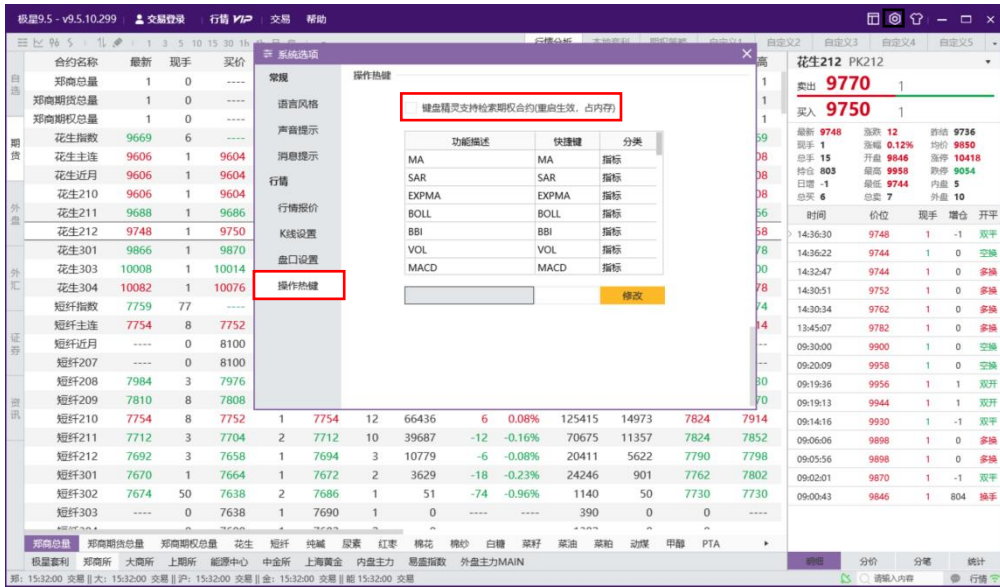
极星9.5 - v9.5.10.299 | 交易登录 | 行情 VIP | 交易 | 帮助

1 3 5 10 15 30 1h

行情分析 本地资料 期权策略 自定义1 自定义2 自定义3 自定义4 自定义5

自选

期货

外盘

外汇

证券

资讯

| 合约名称 | 最新 | 现手 | 买价 |
|---|---|---|---|
| 郑商总量 | 1 | 0 | ---- |
| 郑商期货总量 | 1 | 0 | ---- |
| 郑商期权总量 | 1 | 0 | ---- |
| 花生指数 | 9669 | 6 | ---- |
| 花生主连 | 9606 | 1 | 9604 |
| 花生近月 | 9606 | 1 | 9604 |
| 花生210 | 9606 | 1 | 9604 |
| 花生211 | 9688 | 1 | 9686 |
| 花生212 | 9748 | 1 | 9750 |
| 花生301 | 9866 | 1 | 9870 |
| 花生303 | 10008 | 1 | 10014 |
| 花生304 | 10082 | 1 | 10076 |
| 短纤指数 | 7759 | 77 | ---- |
| 短纤主连 | 7754 | 8 | 7752 |
| 短纤近月 | ---- | 0 | 8100 |
| 短纤207 | ---- | 0 | 8100 |
| 短纤208 | 7984 | 3 | 7976 |
| 短纤209 | 7810 | 8 | 7808 |

| 短纤210 | 7754 | 8 | 7752 | 1 | 7754 | 12 | 66436 | 6 | 0.08% | 125415 | 14973 | 7824 | 7914 |
|---|---|---|---|---|---|---|---|---|---|---|---|---|---|
| 短纤211 | 7712 | 3 | 7704 | 2 | 7712 | 10 | 39687 | -12 | -0.16% | 70675 | 11357 | 7824 | 7852 |
| 短纤212 | 7692 | 3 | 7658 | 1 | 7694 | 3 | 10779 | -6 | -0.08% | 20411 | 5622 | 7790 | 7798 |
| 短纤301 | 7670 | 1 | 7664 | 1 | 7672 | 2 | 3629 | -18 | -0.23% | 24246 | 901 | 7762 | 7802 |
| 短纤302 | 7674 | 50 | 7638 | 2 | 7686 | 1 | 51 | -74 | -0.96% | 1140 | 50 | 7730 | 7730 |
| 短纤303 | ---- | 0 | 7638 | 1 | 7690 | 1 | 0 | ---- | ---- | 390 | 0 | 0 | ---- |

系统选项

常规
语言风格
声音提示
消息提示
行情
行情报价
K线设置
盘口设置
操作热键

操作热键

键盘精灵支持检索期权合约(重启生效，占内存)

| 功能描述 | 快捷键 | 分类 |
|---|---|---|
| MA | MA | 指标 |
| SAR | SAR | 指标 |
| EXPMA | EXPMA | 指标 |
| BOLL | BOLL | 指标 |
| BBI | BBI | 指标 |
| VOL | VOL | 指标 |
| MACD | MACD | 指标 |

修改

花生212 PK212
卖出 9770 1
买入 9750 1
最新 9748 涨跌 12 昨结 9736
现手 1 涨幅 0.12% 均价 9850
总手 15 开盘 9846 涨停 10418
持仓 803 最高 9958 跌停 9054
日增 -1 最低 9744 内盘 5
总买 6 总卖 7 外盘 10

| 时间 | 价位 | 现手 | 增仓 | 开平 |
|---|---|---|---|---|
| 14:36:30 | 9748 | 1 | -1 | 双平 |
| 14:36:22 | 9744 | 1 | 0 | 空换 |
| 14:32:47 | 9744 | 1 | 0 | 多换 |
| 14:30:51 | 9752 | 1 | 0 | 多换 |
| 14:30:34 | 9762 | 1 | 0 | 多换 |
| 13:45:07 | 9782 | 1 | 0 | 多换 |
| 09:30:00 | 9900 | 1 | 0 | 空换 |
| 09:20:09 | 9958 | 1 | 0 | 空换 |
| 09:19:36 | 9956 | 1 | 1 | 双开 |
| 09:19:13 | 9944 | 1 | 1 | 双开 |
| 09:14:16 | 9930 | 1 | -1 | 双平 |
| 09:06:06 | 9898 | 1 | 0 | 多换 |
| 09:05:56 | 9898 | 1 | 0 | 多换 |
| 09:02:01 | 9870 | 1 | -1 | 双平 |
| 09:00:43 | 9846 | 1 | 804 | 换手 |

明细 分价 分笔 统计

郑商总量 郑商期货总量 郑商期权总量 花生 短纤 纯碱 尿素 红枣 棉花 棉纱 白糖 菜籽 菜油 菜粕 动煤 甲醇 PTA
极星套利 郑商所 大商所 上期所 能源中心 中金所 上海黄金 内盘主力 易盛指数 外盘主力MAIN

郑: 15:32:00 交易 || 大: 15:32:00 交易 || 沪: 15:32:00 交易 || 金: 15:32:00 交易 || 能 15:32:00 交易
请输入内容 行情